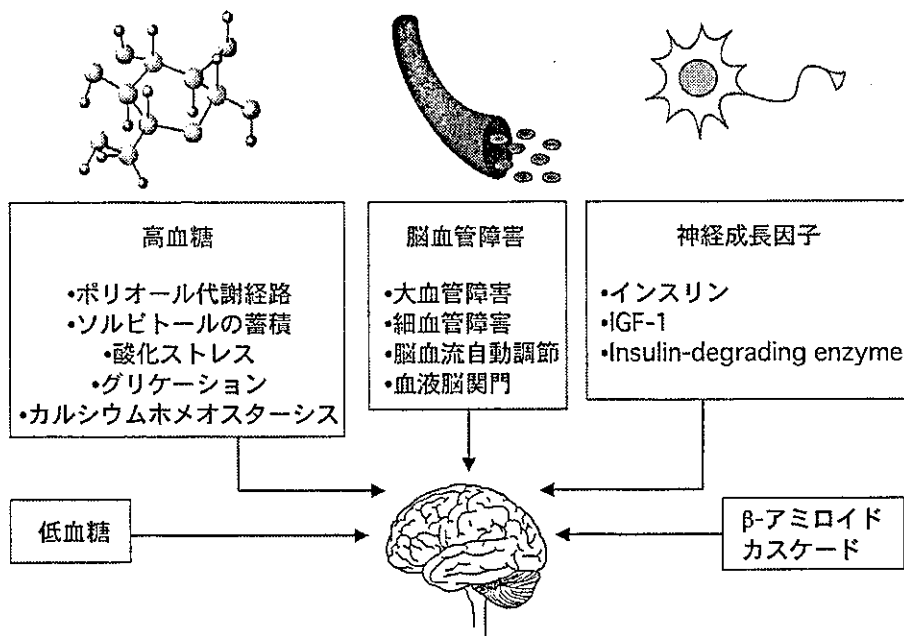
高血糖

•ポリオール代謝経路
•ソルビトールの蓄積
•酸化ストレス
•グリケーション
•カルシウムホメオスターシス

脳血管障害

•大血管障害
•細血管障害
•脳血流自動調節
•血液脳関門

神経成長因子

•インスリン
•IGF-1
•Insulin-degrading enzyme

低血糖

β-アミロイド
カスケード